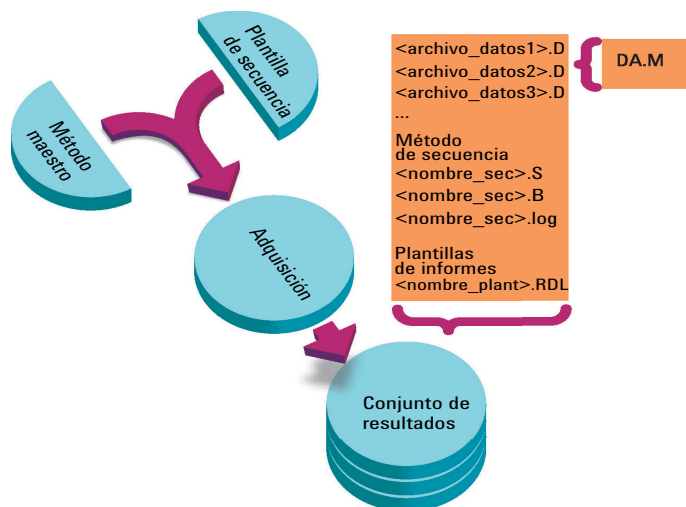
Plantilla de secuencia

Método maestro

Adquisición

Conjunto de resultados

<archivo_datos1>.D
<archivo_datos2>.D
<archivo_datos3>.D
...

DA.M

Método de secuencia
<nombre_sec>.S
<nombre_sec>.B
<nombre_sec>.log

Plantillas de informes
<nombre_plant>.RDL